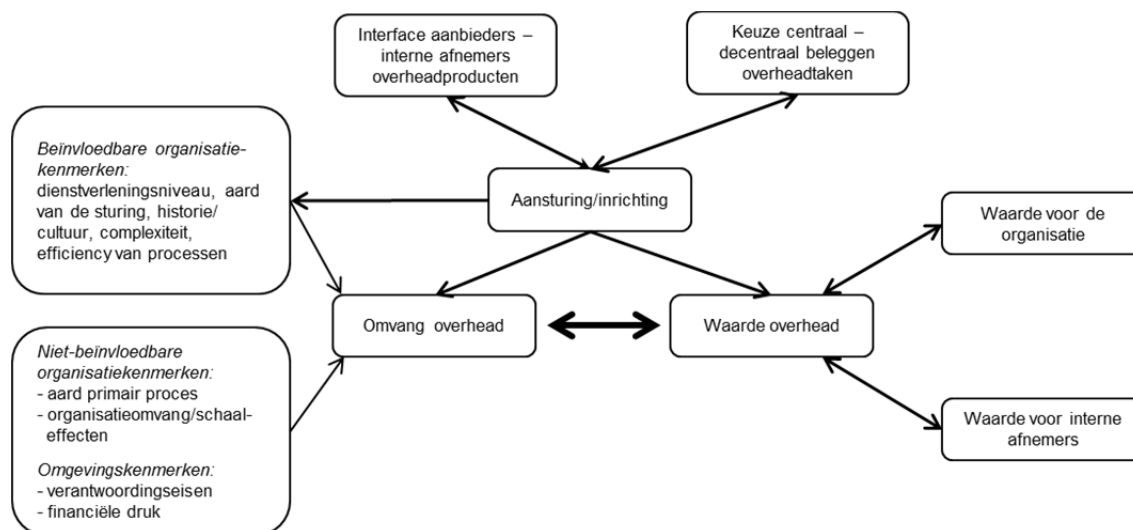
Interface aanbieders – interne afnemers overheadproducten

Keuze centraal – decentraal beleggen overheadtaken

*Beïnvloedbare organisatiekenmerken:* dienstverleningsniveau, aard van de sturing, historie/ cultuur, complexiteit, efficiency van processen

Aansturing/inrichting

Waarde voor de organisatie

Omvang overhead

Waarde overhead

*Niet-beïnvloedbare organisatiekenmerken:*
- aard primair proces
- organisatieomvang/schaaleffecten

*Omgevingskenmerken:*
- verantwoordingseisen
- financiële druk

Waarde voor interne afnemers